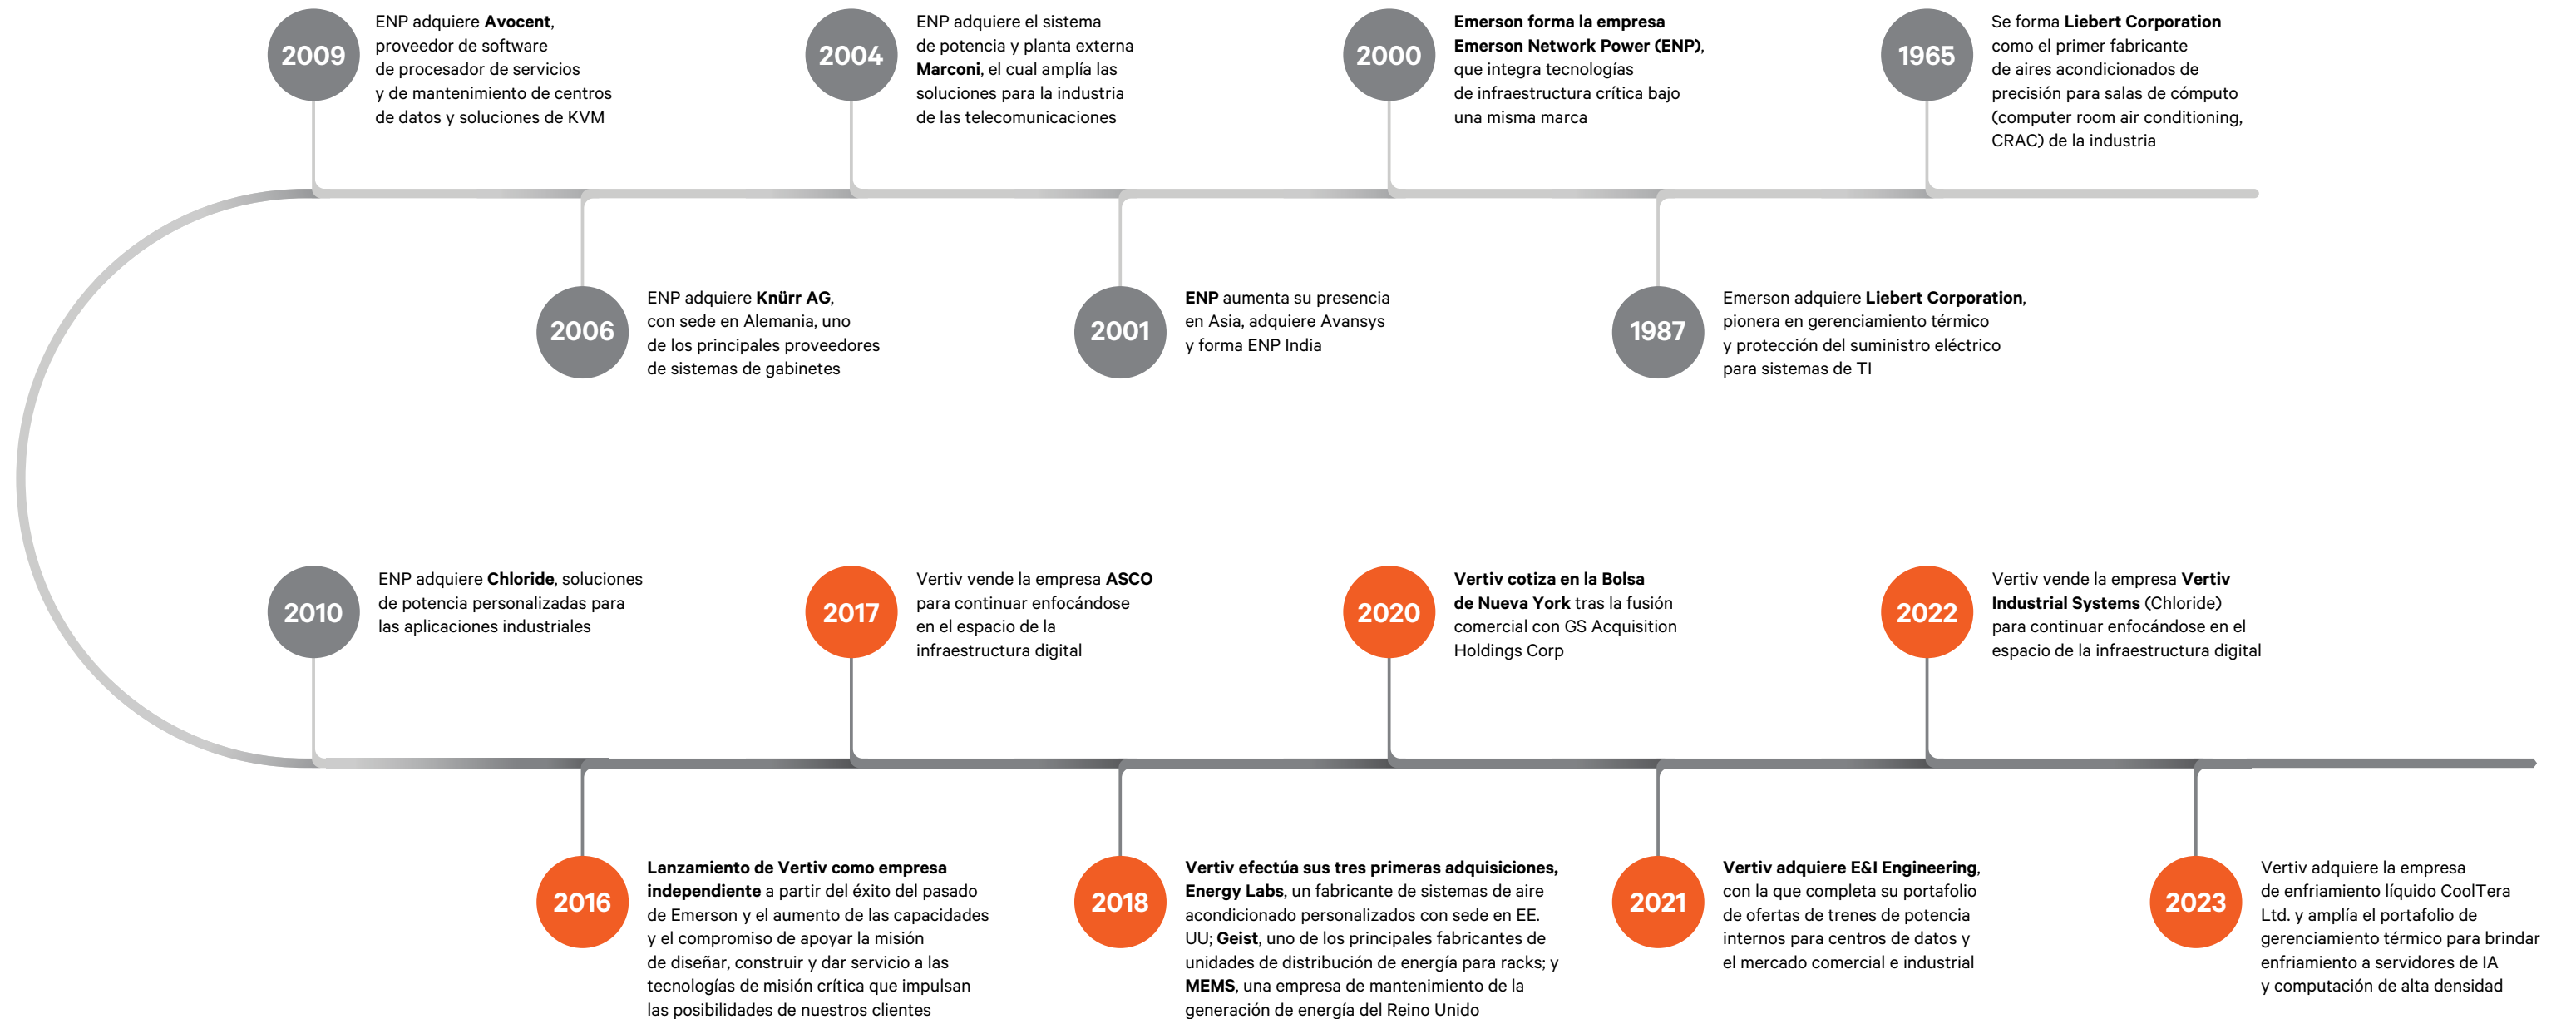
2009
ENP adquiere Avocent, proveedor de software de procesador de servicios y de mantenimiento de centros de datos y soluciones de KVM

2004
ENP adquiere el sistema de potencia y planta externa Marconi, el cual amplía las soluciones para la industria de las telecomunicaciones

2000
Emerson forma la empresa Emerson Network Power (ENP), que integra tecnologías de infraestructura crítica bajo una misma marca

1965
Se forma Liebert Corporation como el primer fabricante de aires acondicionados de precisión para salas de cómputo (computer room air conditioning, CRAC) de la industria

2006
ENP adquiere Knürr AG, con sede en Alemania, uno de los principales proveedores de sistemas de gabinetes

2001
ENP aumenta su presencia en Asia, adquiere Avansys y forma ENP India

1987
Emerson adquiere Liebert Corporation, pionera en gerenciamiento térmico y protección del suministro eléctrico para sistemas de TI

2010
ENP adquiere Chloride, soluciones de potencia personalizadas para las aplicaciones industriales

2017
Vertiv vende la empresa ASCO para continuar enfocándose en el espacio de la infraestructura digital

2020
Vertiv cotiza en la Bolsa de Nueva York tras la fusión comercial con GS Acquisition Holdings Corp

2022
Vertiv vende la empresa Vertiv Industrial Systems (Chloride) para continuar enfocándose en el espacio de la infraestructura digital

2016
Lanzamiento de Vertiv como empresa independiente a partir del éxito del pasado de Emerson y el aumento de las capacidades y el compromiso de apoyar la misión de diseñar, construir y dar servicio a las tecnologías de misión crítica que impulsan las posibilidades de nuestros clientes

2018
Vertiv efectúa sus tres primeras adquisiciones, Energy Labs, un fabricante de sistemas de aire acondicionado personalizados con sede en EE. UU; Geist, uno de los principales fabricantes de unidades de distribución de energía para racks; y MEMS, una empresa de mantenimiento de la generación de energía del Reino Unido

2021
Vertiv adquiere E&I Engineering, con la que completa su portafolio de ofertas de trenes de potencia internos para centros de datos y el mercado comercial e industrial

2023
Vertiv adquiere la empresa de enfriamiento líquido CoolTera Ltd. y amplía el portafolio de gerenciamiento térmico para brindar enfriamiento a servidores de IA y computación de alta densidad